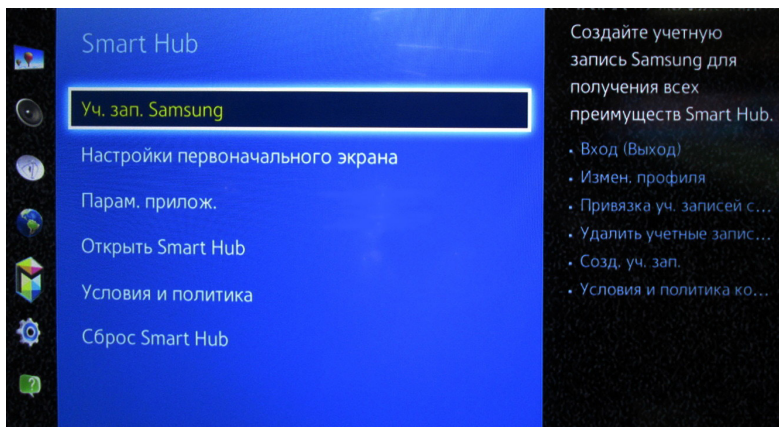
Smart Hub

Уч. зап. Samsung

Настройки первоначального экрана

Парам. прилож.

Открыть Smart Hub

Условия и политика

Сброс Smart Hub

Создайте учетную запись Samsung для получения всех преимуществ Smart Hub.

• Вход (Выход)
• Измен. профиля
• Привязка уч. записей с...
• Удалить учетные запис...
• Созд. уч. зап.
• Условия и политика ко...